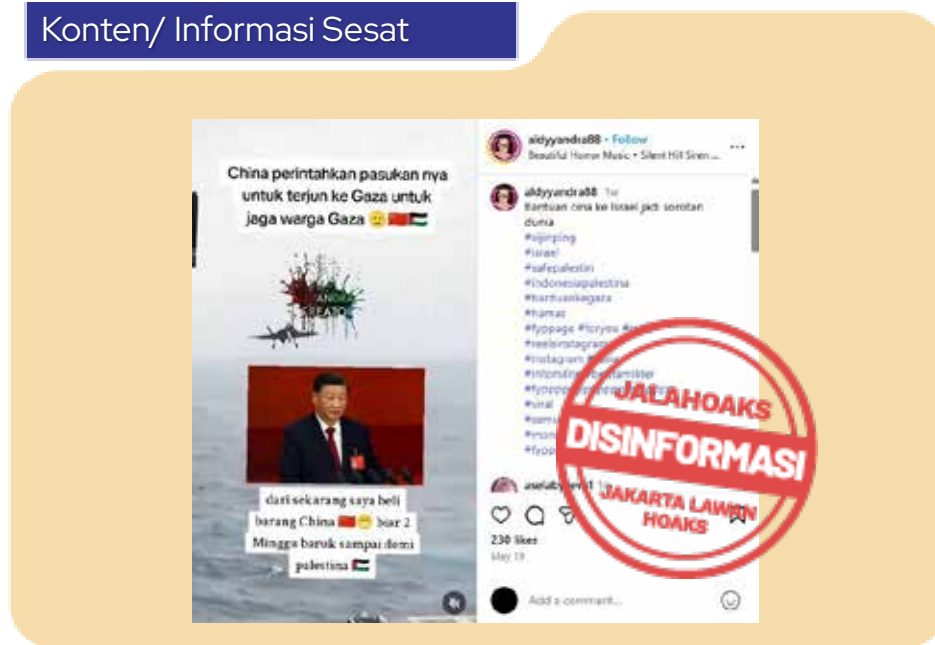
Konten/ Informasi Sesat

China perintahkan pasukan nya untuk terjun ke Gaza untuk jaga warga Gaza 🙂🇨🇳🇵🇸

dari sekarang saya beli barang China 🇨🇳😁 biar 2 Minggu barok sampai demi palestina 🇵🇸

aldyyandra88 • Follow
Beautiful Horror Music • Silent Hill Siren ...

aldyyandra88 1w
Bantuan cina ke Israel jadi sorotan dunia
#xijinping
#israel
#safepalestin
#indonesiapalestina
#bantuankegaza
#hamas
#fyppage #foryou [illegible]
#reelsinstagram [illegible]
#instagram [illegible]
#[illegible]
#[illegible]
#viral
#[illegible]
#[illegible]
#fyop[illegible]

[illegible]

230 likes
May 19

Add a comment...

JALAHOAKS
DISINFORMASI
JAKARTA LAWAN HOAKS